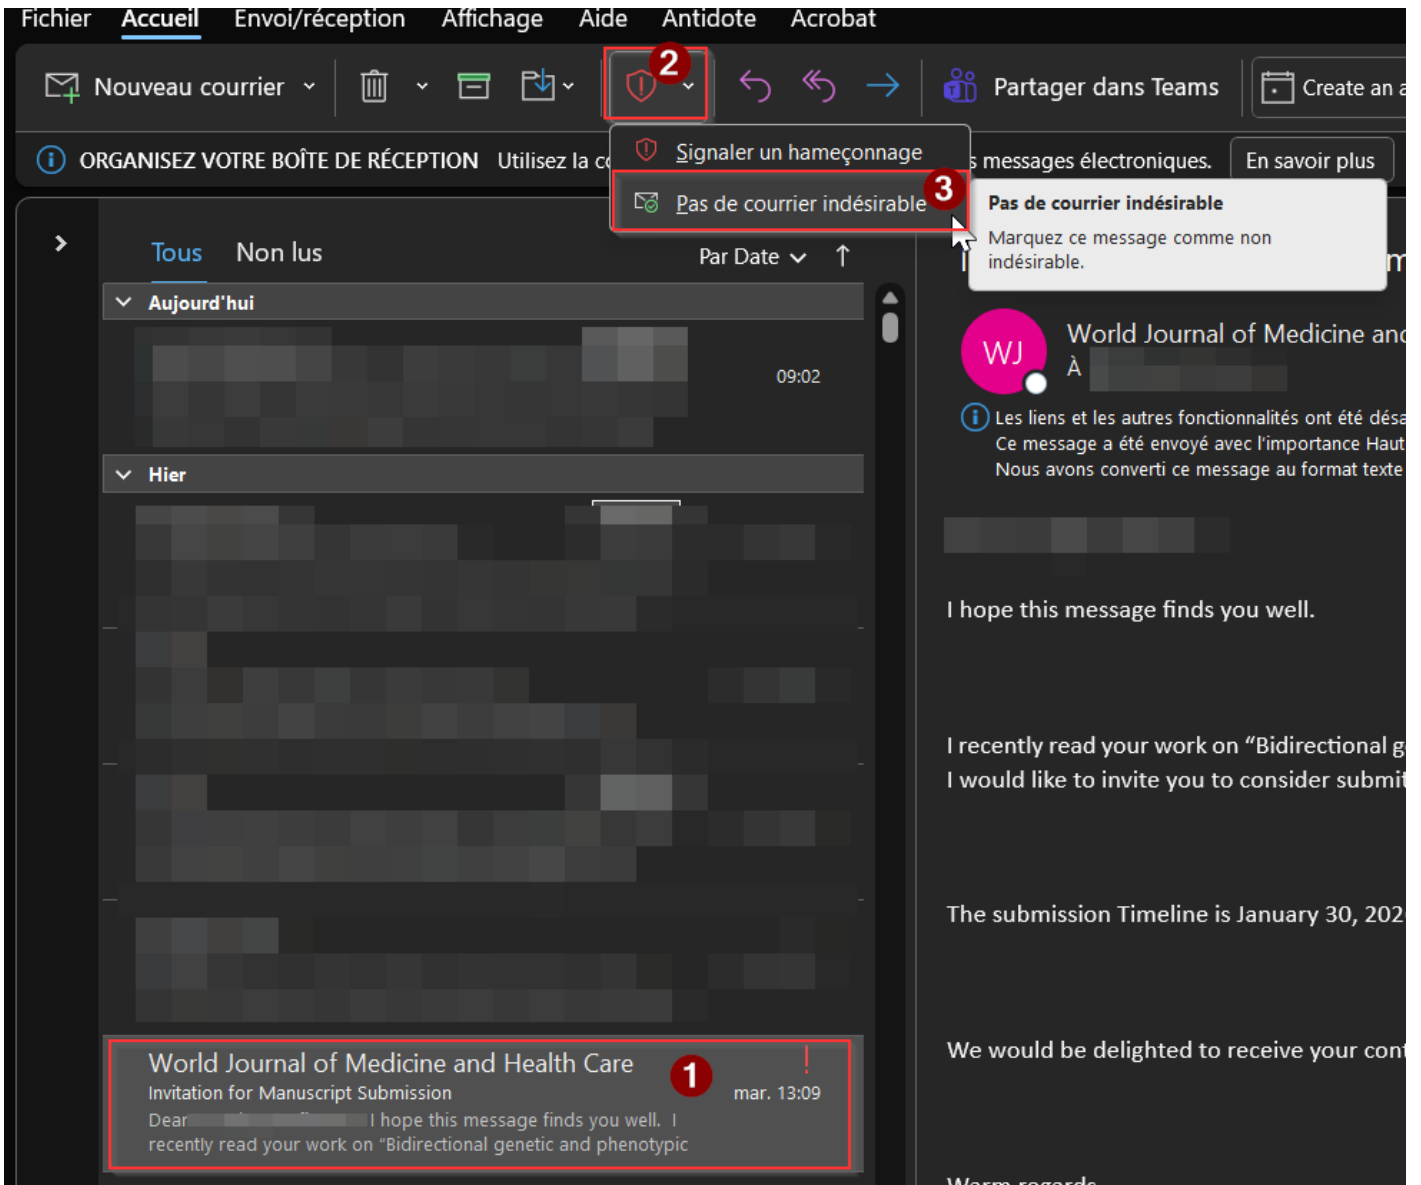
Fichier Accueil Envoi/réception Affichage Aide Antidote Acrobat

Nouveau courrier

2

Partager dans Teams

Create an

ORGANISEZ VOTRE BOÎTE DE RÉCEPTION Utilisez la c

Signaler un hameçonnage

Pas de courrier indésirable

3

s messages électroniques.

En savoir plus

Pas de courrier indésirable

Marquez ce message comme non indésirable.

Tous Non lus

Par Date

Aujourd'hui

09:02

Hier

World Journal of Medicine and Health Care

Invitation for Manuscript Submission

Dear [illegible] I hope this message finds you well. I recently read your work on "Bidirectional genetic and phenotypic

1

mar. 13:09

WJ

World Journal of Medicine and

À

Les liens et les autres fonctionnalités ont été désa

Ce message a été envoyé avec l'importance Haut

Nous avons converti ce message au format texte

I hope this message finds you well.

I recently read your work on "Bidirectional g

I would like to invite you to consider submit

The submission Timeline is January 30, 202

We would be delighted to receive your cont

Warm regards